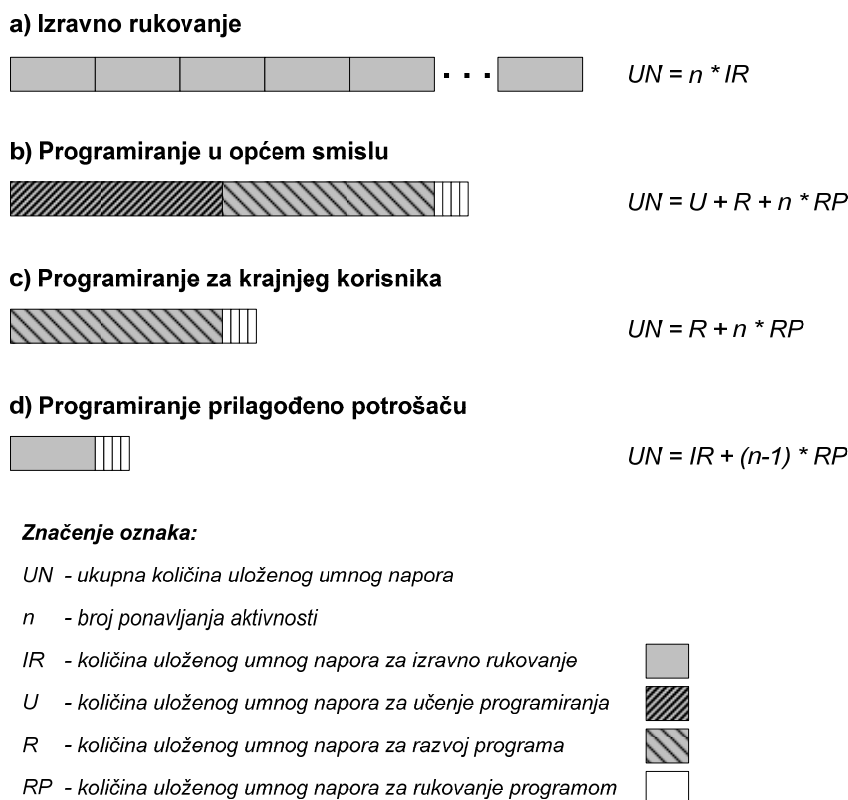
a) Izravno rukovanje

...

$UN = n * IR$

b) Programiranje u općem smislu

$UN = U + R + n * RP$

c) Programiranje za krajnjeg korisnika

$UN = R + n * RP$

d) Programiranje prilagođeno potrošaču

$UN = IR + (n-1) * RP$

Značenje oznaka:

UN - ukupna količina uloženog umnog napora

n - broj ponavljanja aktivnosti

IR - količina uloženog umnog napora za izravno rukovanje

U - količina uloženog umnog napora za učenje programiranja

R - količina uloženog umnog napora za razvoj programa

RP - količina uloženog umnog napora za rukovanje programom